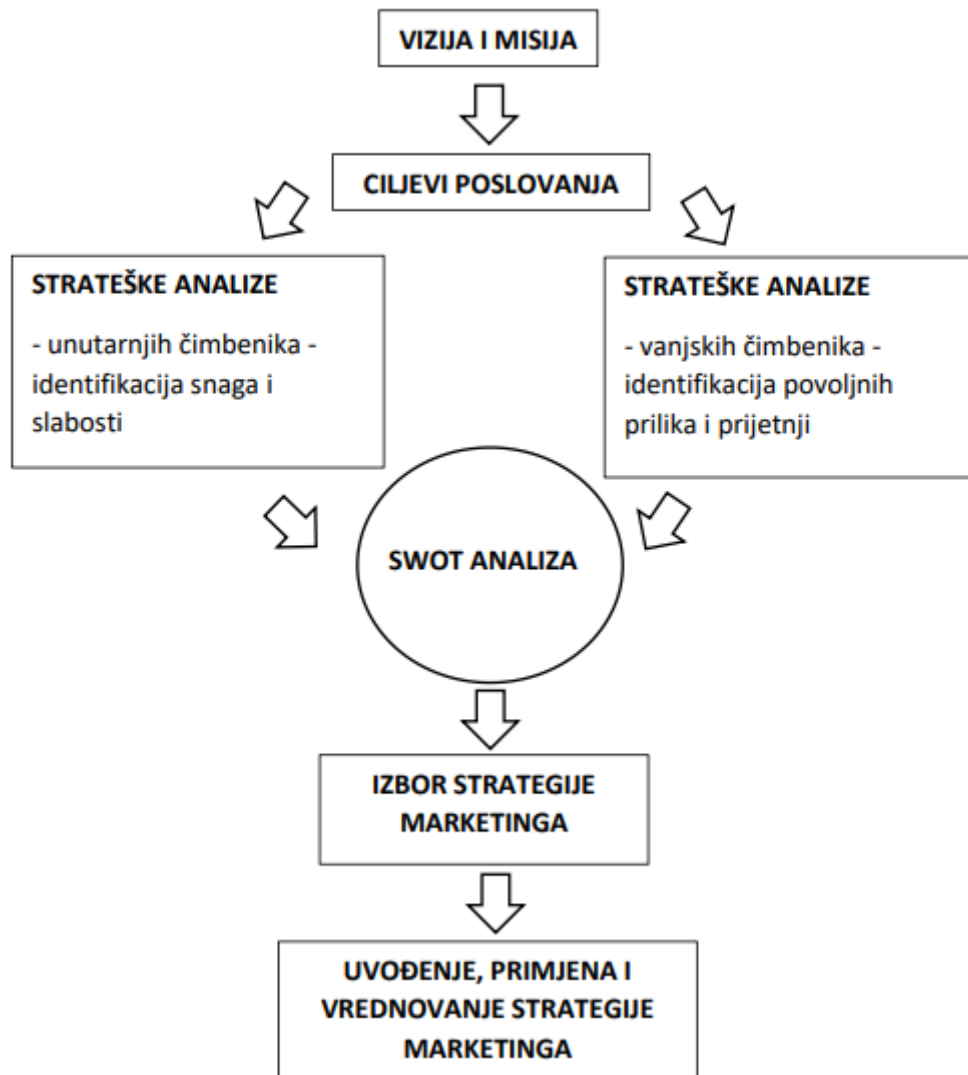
VIZIJA I MISIJA

CILJEVI POSLOVANJA

STRATEŠKE ANALIZE

- unutarnjih čimbenika - identifikacija snaga i slabosti

STRATEŠKE ANALIZE

- vanjskih čimbenika - identifikacija povoljnih prilika i prijetnji

SWOT ANALIZA

IZBOR STRATEGIJE MARKETINGA

UVOĐENJE, PRIMJENA I VREDNOVANJE STRATEGIJE MARKETINGA